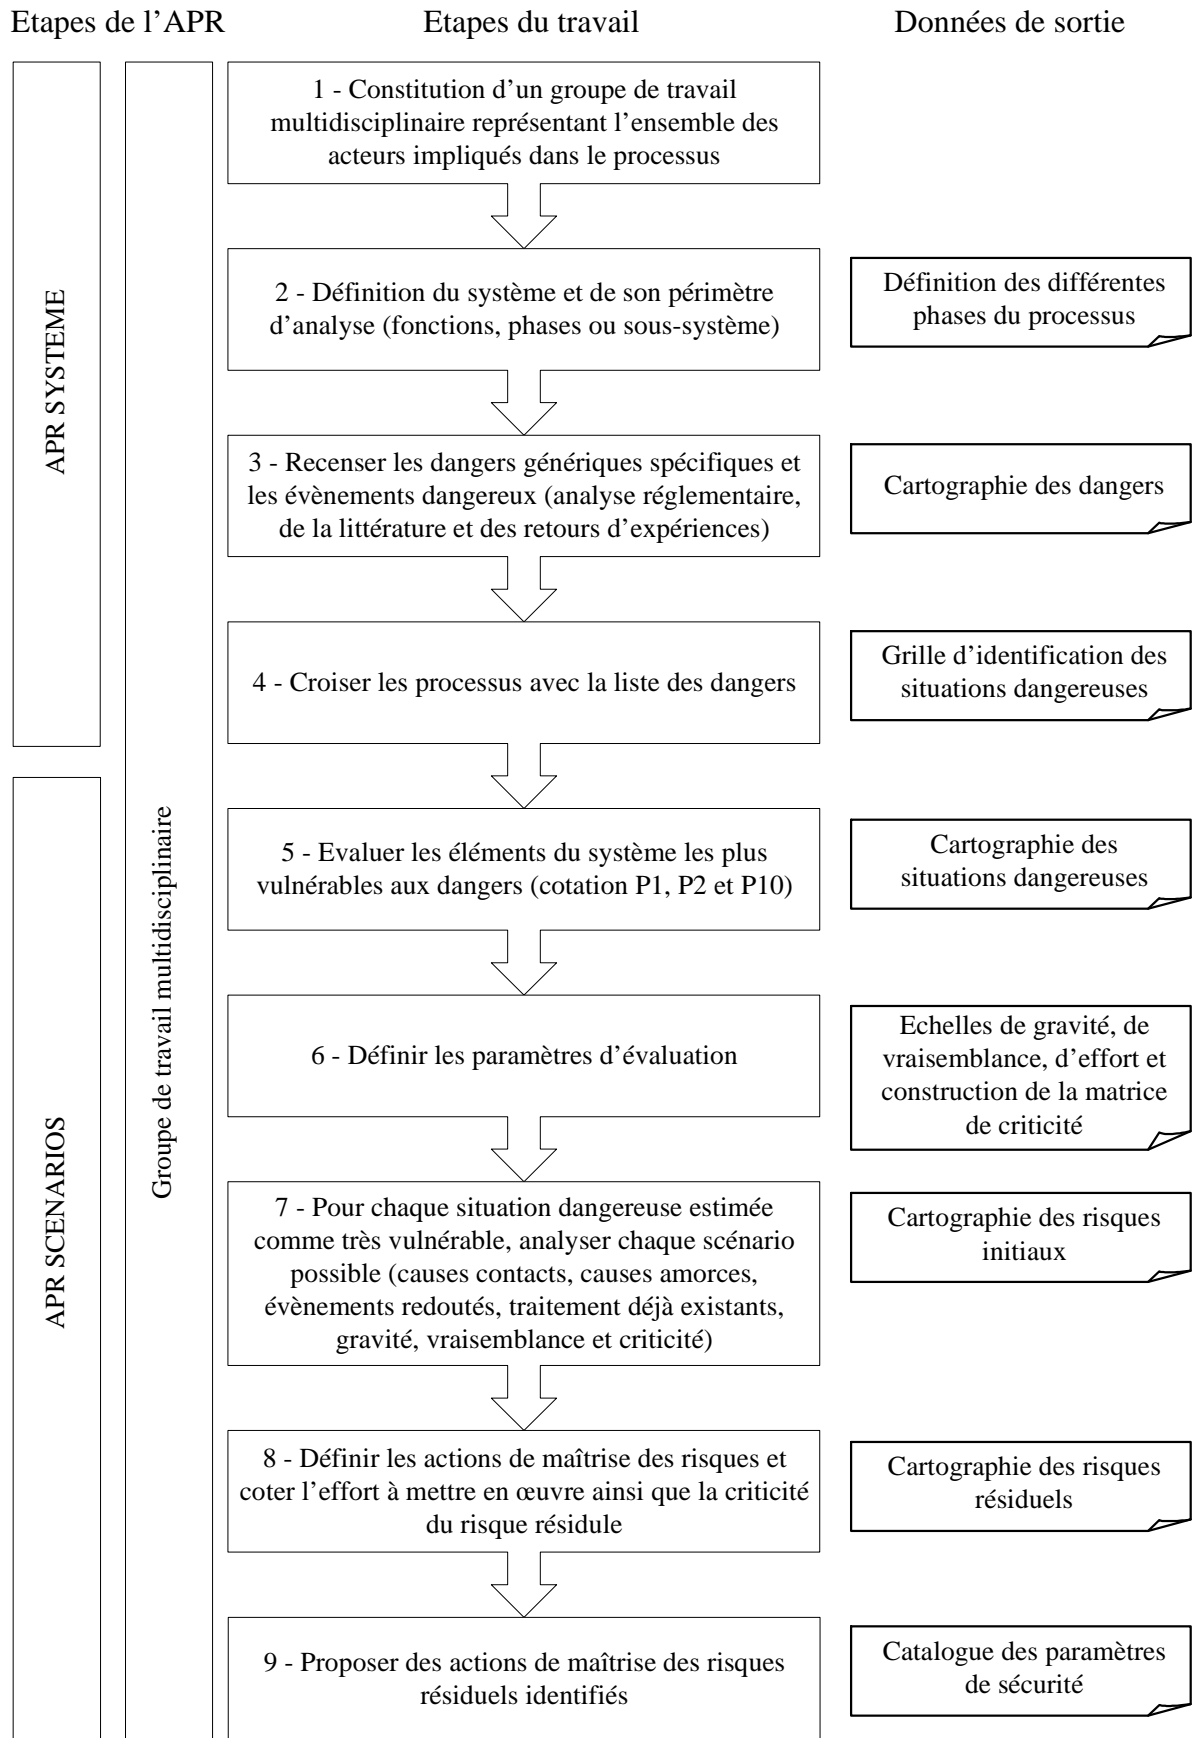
Etapes de l’APR

Etapes du travail

Données de sortie

APR SYSTEME

APR SCENARIOS

Groupe de travail multidisciplinaire

1 - Constitution d’un groupe de travail multidisciplinaire représentant l’ensemble des acteurs impliqués dans le processus

2 - Définition du système et de son périmètre d’analyse (fonctions, phases ou sous-système)

Définition des différentes phases du processus

3 - Recenser les dangers génériques spécifiques et les évènements dangereux (analyse réglementaire, de la littérature et des retours d’expériences)

Cartographie des dangers

4 - Croiser les processus avec la liste des dangers

Grille d’identification des situations dangereuses

5 - Evaluer les éléments du système les plus vulnérables aux dangers (cotation P1, P2 et P10)

Cartographie des situations dangereuses

6 - Définir les paramètres d’évaluation

Echelles de gravité, de vraisemblance, d’effort et construction de la matrice de criticité

7 - Pour chaque situation dangereuse estimée comme très vulnérable, analyser chaque scénario possible (causes contacts, causes amorces, évènements redoutés, traitement déjà existants, gravité, vraisemblance et criticité)

Cartographie des risques initiaux

8 - Définir les actions de maîtrise des risques et coter l’effort à mettre en œuvre ainsi que la criticité du risque résidule

Cartographie des risques résiduels

9 - Proposer des actions de maîtrise des risques résiduels identifiés

Catalogue des paramètres de sécurité